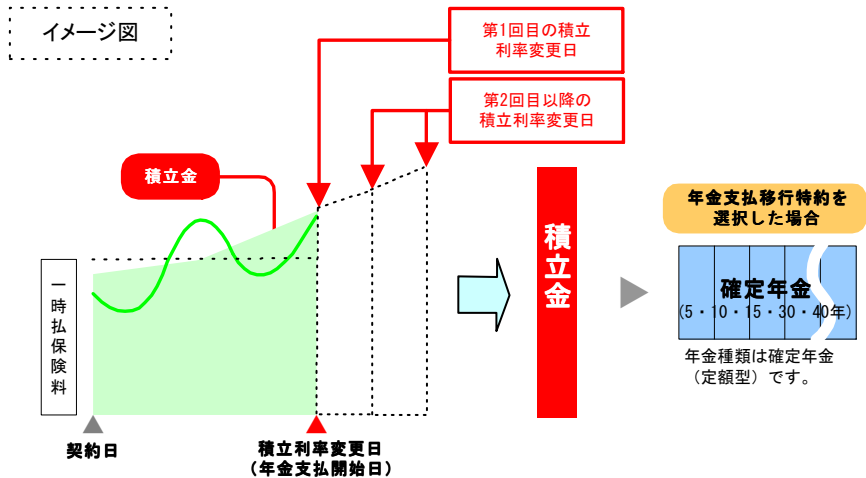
イメージ図

第1回目の積立利率変更日

第2回目以降の積立利率変更日

積立金

一時払保険料

積立金

年金支払移行特約を選択した場合

確定年金
（5・10・15・30・40年）

年金種類は確定年金（定額型）です。

契約日

積立利率変更日
（年金支払開始日）